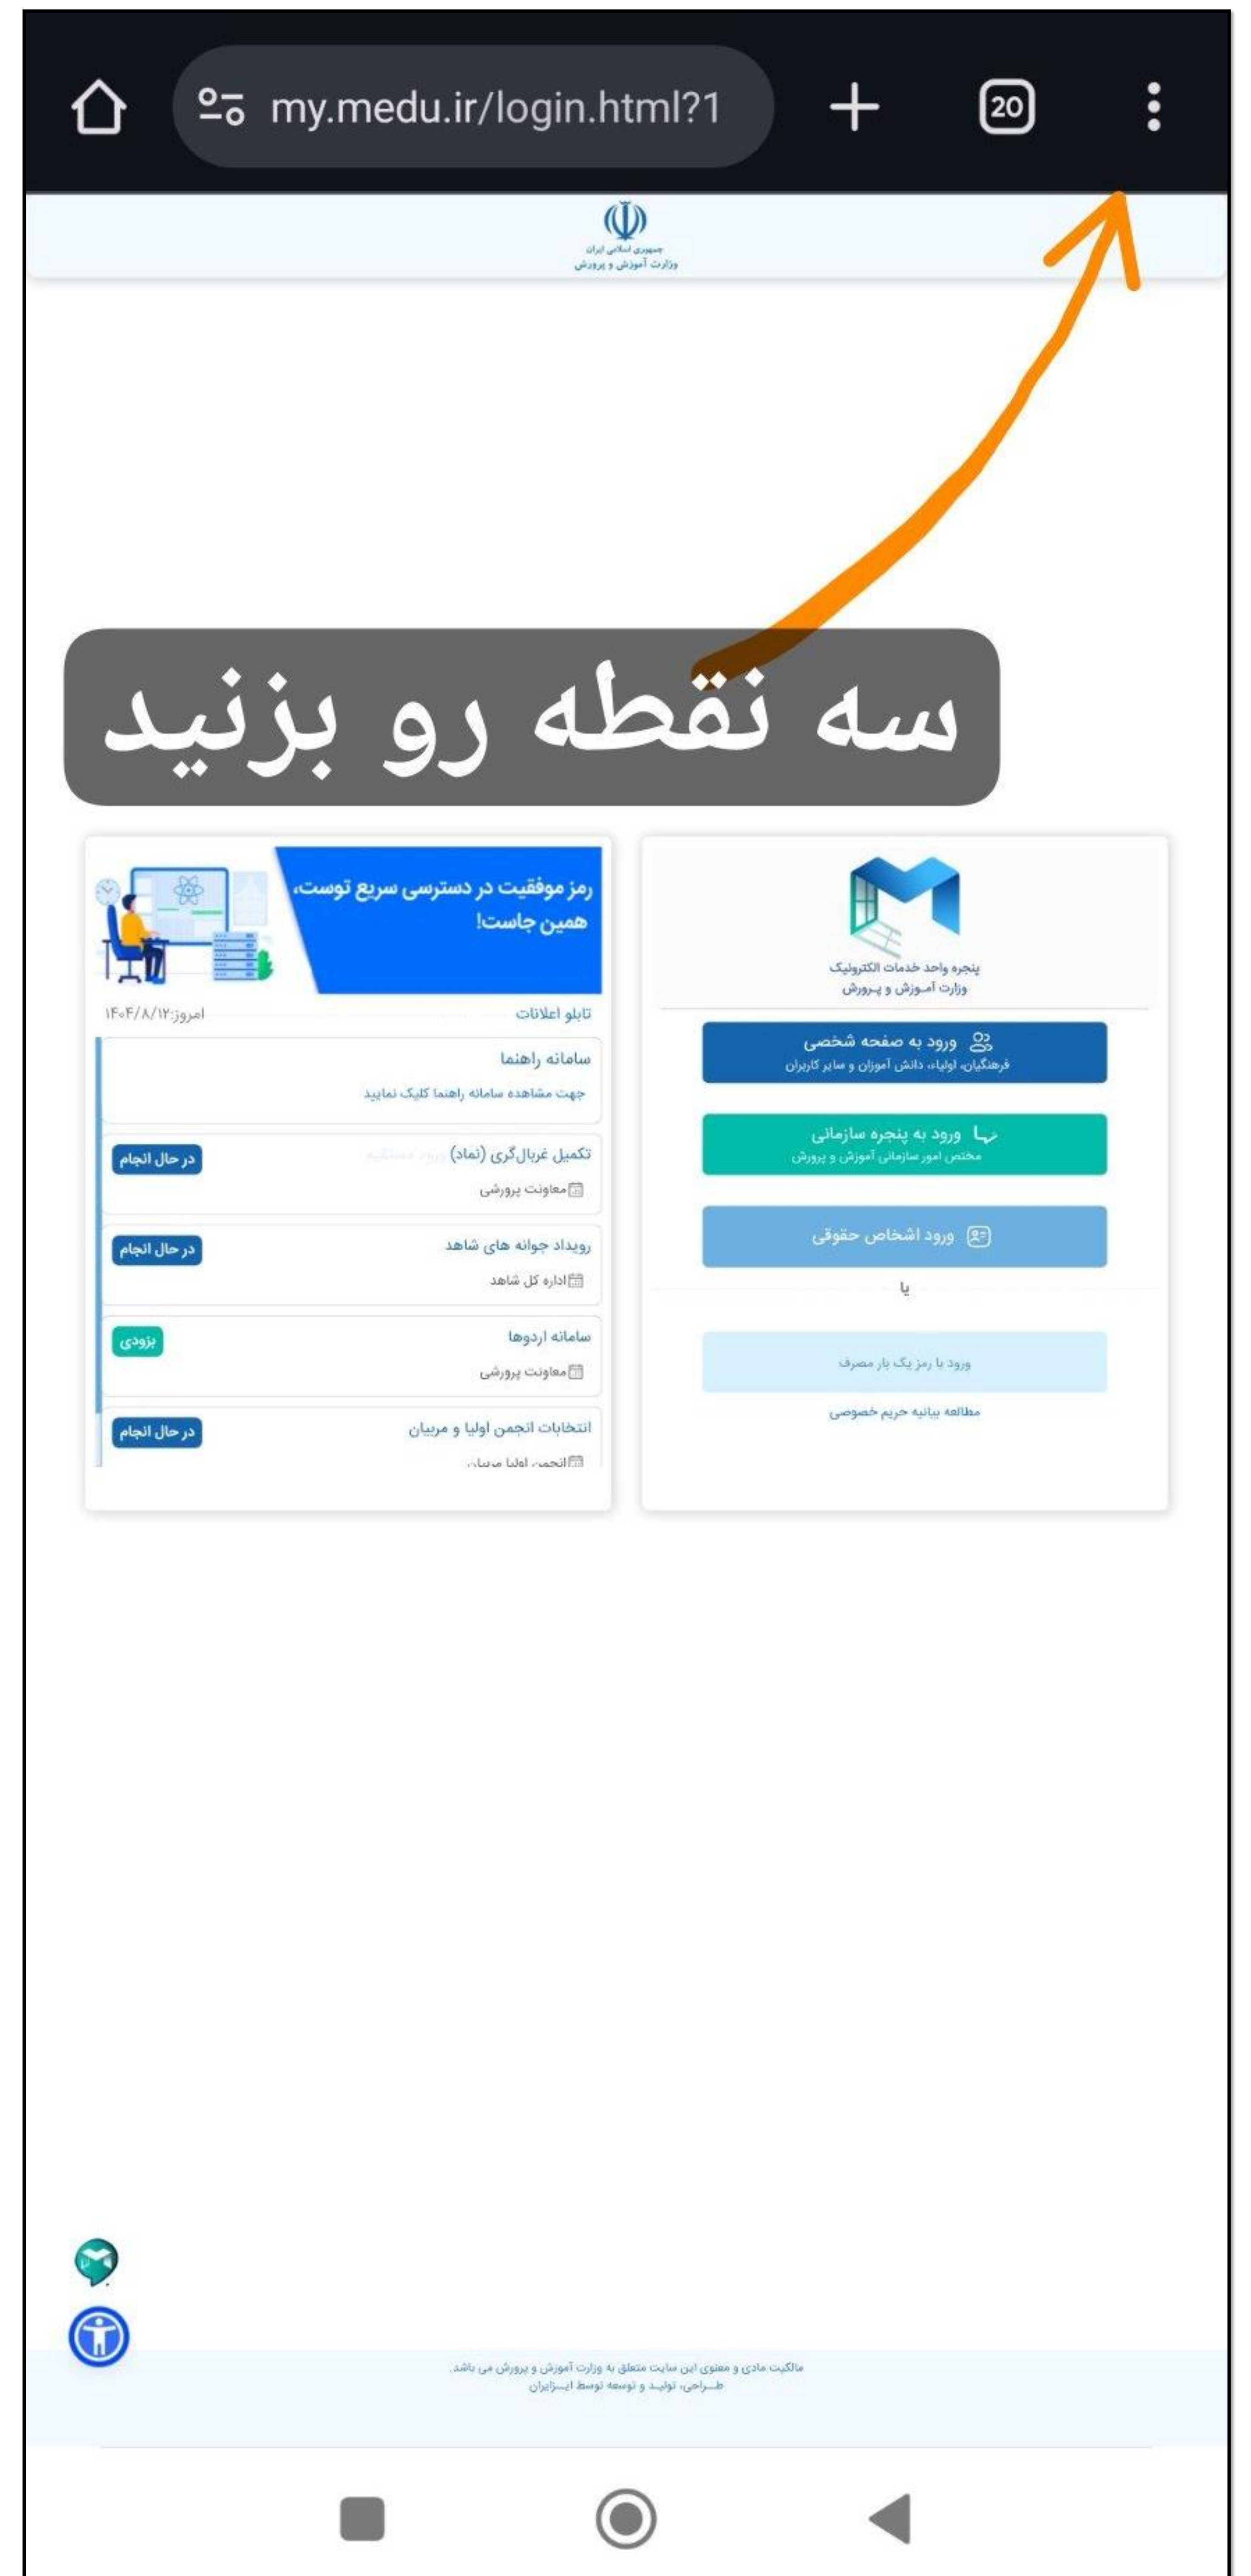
my.medu.ir/login.html?1

20

جمهوری اسلامی ایران
وزارت آموزش و پرورش

سه نقطه رو بزنید

پنجره واحد خدمات الکترونیک
وزارت آموزش و پرورش

ورود به صفحه شخصی
فرهنگیان، اولیاء، دانش آموزان و سایر کاربران

ورود به پنجره سازمانی
مختص امور سازمانی آموزش و پرورش

ورود اشخاص حقوقی

یا

ورود با رمز یک بار مصرف

مطالعه بیانیه حریم خصوصی

رمز موفقیت در دسترسی سریع توست، همین جاست!

تابلو اعلانات

امروز:۱۴۰۴/۸/۱۲

سامانه راهنما
جهت مشاهده سامانه راهنما کلیک نمایید

تکمیل غربال‌گری (نماد) ورود مستقیم
معاونت پرورشی
در حال انجام

رویداد جوانه های شاهد
اداره کل شاهد
در حال انجام

سامانه اردوها
معاونت پرورشی
بزودی

انتخابات انجمن اولیا و مربیان
انجمن اولیا مربیان
در حال انجام

مالکیت مادی و معنوی این سایت متعلق به وزارت آموزش و پرورش می باشد.
طراحی، تولید و توسعه توسط ایـزایران